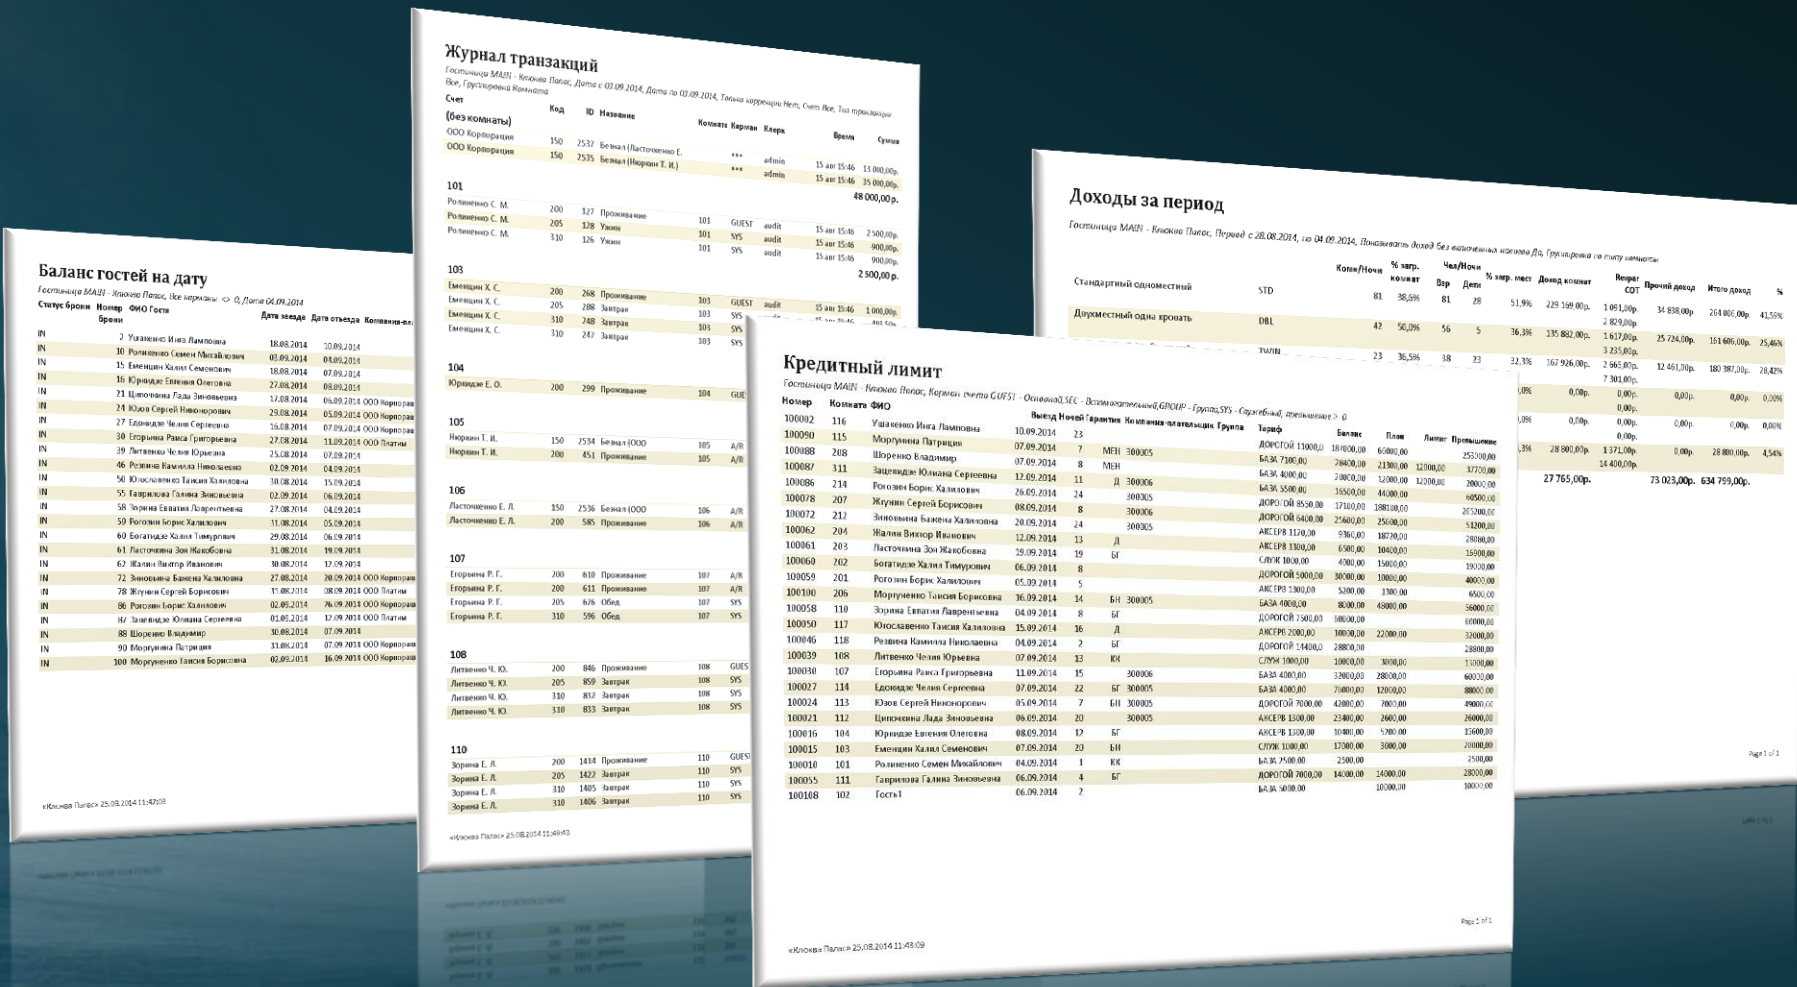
Баланс гостей на дату
Гостиница MAIN - Клюква Палас, Все карманы <> 0, Дата 04.09.2014

| Статус брони | Номер брони | ФИО Гостя | Дата заезда | Дата отъезда | Компания-пл |
|---|---|---|---|---|---|
| IN | 2 | Ушаченко Инга Ламповна | 18.08.2014 | 10.09.2014 | |
| IN | 10 | Ролиненко Семен Михайлович | 03.09.2014 | 04.09.2014 | |
| IN | 15 | Еменцин Халил Семенович | 18.08.2014 | 07.09.2014 | |
| IN | 16 | Юркидзе Евгения Олеговна | 27.08.2014 | 08.09.2014 | |
| IN | 21 | Цыпочкина Лада Зиновьевна | 17.08.2014 | 06.09.2014 | ООО Корпорац |
| IN | 24 | Юзов Сергей Никонорович | 29.08.2014 | 05.09.2014 | ООО Корпорац |
| IN | 27 | Едокидзе Челия Сергеевна | 16.08.2014 | 07.09.2014 | ООО Корпорац |
| IN | 30 | Егорькина Раиса Григорьевна | 27.08.2014 | 11.09.2014 | ООО Платин |
| IN | 39 | Литвенко Челия Юрьевна | 25.08.2014 | 07.09.2014 | |
| IN | 46 | Резвина Камилла Николаевна | 02.09.2014 | 04.09.2014 | |
| IN | 50 | Юсославенко Таисия Халиловна | 30.08.2014 | 15.09.2014 | |
| IN | 55 | Гаврилова Галина Зиновьевна | 02.09.2014 | 06.09.2014 | |
| IN | 58 | Зорина Евгатия Лаврентьевна | 27.08.2014 | 04.09.2014 | |
| IN | 59 | Рогозин Борис Халилович | 11.08.2014 | 05.09.2014 | |
| IN | 60 | Богатидзе Халил Тимурович | 29.08.2014 | 06.09.2014 | |
| IN | 61 | Ласточкина Зоя Жакобовна | 31.08.2014 | 19.09.2014 | |
| IN | 62 | Жалин Виктор Иванович | 30.08.2014 | 12.09.2014 | |
| IN | 72 | Зиновьева Бажена Халиловна | 27.08.2014 | 20.09.2014 | ООО Корпорац |
| IN | 78 | Жгунин Сергей Борисович | 31.08.2014 | 08.09.2014 | ООО Платин |
| IN | 86 | Рогозин Борис Халилович | 02.09.2014 | 26.09.2014 | ООО Корпорац |
| IN | 87 | Зацепидзе Юлиана Сергеевна | 01.09.2014 | 12.09.2014 | ООО Корпорац |
| IN | 88 | Шоренко Владимир | 30.08.2014 | 07.09.2014 | |
| IN | 90 | Моргунина Патриция | 31.08.2014 | 07.09.2014 | ООО Корпорац |
| IN | 100 | Моргуненко Таисия Борисовна | 02.09.2014 | 16.09.2014 | ООО Корпорац |

«Клюква Палас» 25.08.2014 11:47:03

Журнал транзакций
Гостиница MAIN - Клюква Палас, Дата с 03.09.2014, Дата по 03.09.2014, Только коррекции Нет, Счет Все, Тип транзакции Все, Группировка Комната

| Счет | Код | ID | Название | Комната | Карман | Клерк | Время | Сумма |
|---|---|---|---|---|---|---|---|---|
| (без комнаты) | | | | | | | | |
| ООО Корпорация | 150 | 2537 | Безнал (Ласточкенко Е. | | *** | admin | 15 авг 15:46 | 13 000,00р. |
| ООО Корпорация | 150 | 2535 | Безнал (Нюркин Т. И.) | | *** | admin | 15 авг 15:46 | 35 000,00р. |
| | | | | | | | | 48 000,00р. |
| 101 | | | | | | | | |
| Ролиненко С. М. | 200 | 127 | Проживание | 101 | GUEST | audit | 15 авг 15:46 | 2 500,00р. |
| Ролиненко С. М. | 205 | 128 | Ужин | 101 | SYS | audit | 15 авг 15:46 | 900,00р. |
| Ролиненко С. М. | 310 | 126 | Ужин | 101 | SYS | audit | 15 авг 15:46 | 900,00р. |
| | | | | | | | | 2 500,00р. |
| 103 | | | | | | | | |
| Еменцин Х. С. | 200 | 268 | Проживание | 103 | GUEST | audit | 15 авг 15:46 | 1 000,00р. |
| Еменцин Х. С. | 205 | 288 | Завтрак | 103 | SYS | | | |
| Еменцин Х. С. | 310 | 248 | Завтрак | 103 | SYS | | | |
| Еменцин Х. С. | 310 | 247 | Завтрак | 103 | SYS | | | |
| 104 | | | | | | | | |
| Юркидзе Е. О. | 200 | 299 | Проживание | 104 | GUE | | | |
| 105 | | | | | | | | |
| Нюркин Т. И. | 150 | 2534 | Безнал (ООО | 105 | A/R | | | |
| Нюркин Т. И. | 200 | 451 | Проживание | 105 | A/R | | | |
| 106 | | | | | | | | |
| Ласточкенко Е. Л. | 150 | 2536 | Безнал (ООО | 106 | A/R | | | |
| Ласточкенко Е. Л. | 200 | 585 | Проживание | 106 | A/R | | | |
| 107 | | | | | | | | |
| Егорькина Р. Г. | 200 | 610 | Проживание | 107 | A/R | | | |
| Егорькина Р. Г. | 200 | 611 | Проживание | 107 | A/R | | | |
| Егорькина Р. Г. | 205 | 676 | Обед | 107 | SYS | | | |
| Егорькина Р. Г. | 310 | 596 | Обед | 107 | SYS | | | |
| 108 | | | | | | | | |
| Литвенко Ч. Ю. | 200 | 846 | Проживание | 108 | GUES | | | |
| Литвенко Ч. Ю. | 205 | 859 | Завтрак | 108 | SYS | | | |
| Литвенко Ч. Ю. | 310 | 832 | Завтрак | 108 | SYS | | | |
| Литвенко Ч. Ю. | 310 | 833 | Завтрак | 108 | SYS | | | |
| 110 | | | | | | | | |
| Зорина Е. Л. | 200 | 1414 | Проживание | 110 | GUES | | | |
| Зорина Е. Л. | 205 | 1422 | Завтрак | 110 | SYS | | | |
| Зорина Е. Л. | 310 | 1405 | Завтрак | 110 | SYS | | | |
| Зорина Е. Л. | 310 | 1406 | Завтрак | 110 | SYS | | | |

«Клюква Палас» 25.08.2014 11:49:43

Доходы за период
Гостиница MAIN - Клюква Палас, Период с 28.08.2014, по 04.09.2014, Показывать доход без включенных налогов Да, Группировка по типу комнаты

| | | Комн/Ночи | % загр. комнат | Чел/Ночи Взр | Дети | % загр. мест | Доход комнат | Неприв СОТ | Прочий доход | Итого доход | % |
|---|---|---|---|---|---|---|---|---|---|---|---|
| Стандартный одноместный | STD | 81 | 38,6% | 81 | 28 | 51,9% | 229 169,00р. | 1 091,00р. 2 829,00р. | 34 838,00р. | 264 006,00р. | 41,59% |
| Двухместный одна кровать | DBL | 42 | 50,0% | 56 | 5 | 36,3% | 135 882,00р. | 1 617,00р. 3 235,00р. | 25 724,00р. | 161 606,00р. | 25,46% |
| | TWIN | 23 | 36,5% | 38 | 23 | 32,3% | 167 926,00р. | 2 665,00р. 7 301,00р. | 12 461,00р. | 180 387,00р. | 28,42% |
| | | | | | | 0% | 0,00р. | 0,00р. 0,00р. | 0,00р. | 0,00р. | 0,00% |
| | | | | | | 0% | 0,00р. | 0,00р. 0,00р. | 0,00р. | 0,00р. | 0,00% |
| | | | | | | 3% | 28 800,00р. | 1 371,00р. 14 400,00р. | 0,00р. | 28 800,00р. | 4,54% |
| | | | | | | | 27 765,00р. | | 73 023,00р. | 634 799,00р. | |

Page 1 of 1

Кредитный лимит
Гостиница MAIN - Клюква Палас, Карман счета GUEST - Основной,SEC - Вспомогательный,GROUP - Группа,SYS - Служебный, превышение > 0

| Номер | Комната | ФИО | Выезд | Ночей | Гарантия | Компания-плательщик | Группа | Тариф | Баланс | План | Лимит | Превышение |
|---|---|---|---|---|---|---|---|---|---|---|---|---|
| 100002 | 116 | Ушаченко Инга Ламповна | 10.09.2014 | 23 | | | | | | | | |
| 100090 | 115 | Моргунина Патриция | 07.09.2014 | 7 | МЕН | 300005 | | ДОРОГОЙ 11000,0 | 18700,00 | 60000,00 | | 255300,00 |
| 100088 | 208 | Шоренко Владимир | 07.09.2014 | 8 | МЕН | | | БАЗА 7100,00 | 28400,00 | 21300,00 | 12000,00 | 37700,00 |
| 100087 | 311 | Зацепидзе Юлиана Сергеевна | 12.09.2014 | 11 | Д | 300006 | | БАЗА 4000,00 | 20000,00 | 12000,00 | 12000,00 | 20000,00 |
| 100086 | 214 | Рогозин Борис Халилович | 26.09.2014 | 24 | | 300005 | | БАЗА 5500,00 | 16500,00 | 44000,00 | | 60500,00 |
| 100078 | 207 | Жгунин Сергей Борисович | 08.09.2014 | 8 | | 300006 | | ДОРОГОЙ 8550,00 | 17100,00 | 188100,00 | | 205200,00 |
| 100072 | 212 | Зиновьева Бажена Халиловна | 20.09.2014 | 24 | | 300005 | | ДОРОГОЙ 6400,00 | 25600,00 | 25600,00 | | 51200,00 |
| 100062 | 204 | Жалин Виктор Иванович | 12.09.2014 | 13 | Д | | | АКСЕРВ 1170,00 | 9360,00 | 18720,00 | | 28080,00 |
| 100061 | 203 | Ласточкина Зоя Жакобовна | 19.09.2014 | 19 | БГ | | | АКСЕРВ 1300,00 | 6500,00 | 10400,00 | | 15900,00 |
| 100060 | 202 | Богатидзе Халил Тимурович | 06.09.2014 | 8 | | | | СЛУЖ 1000,00 | 4000,00 | 15000,00 | | 19000,00 |
| 100059 | 201 | Рогозин Борис Халилович | 05.09.2014 | 5 | | | | ДОРОГОЙ 5000,00 | 30000,00 | 10000,00 | | 40000,00 |
| 100100 | 206 | Моргуненко Таисия Борисовна | 16.09.2014 | 14 | БН | 300005 | | АКСЕРВ 1300,00 | 5200,00 | 1300,00 | | 6500,00 |
| 100058 | 110 | Зорина Евгатия Лаврентьевна | 04.09.2014 | 8 | БГ | | | БАЗА 4000,00 | 8000,00 | 48000,00 | | 56000,00 |
| 100050 | 117 | Юсославенко Таисия Халиловна | 15.09.2014 | 16 | Д | | | ДОРОГОЙ 7500,00 | 60000,00 | | | 60000,00 |
| 100046 | 118 | Резвина Камилла Николаевна | 04.09.2014 | 2 | БГ | | | АКСЕРВ 2000,00 | 10000,00 | 22000,00 | | 32000,00 |
| 100039 | 108 | Литвенко Челия Юрьевна | 07.09.2014 | 13 | КК | | | ДОРОГОЙ 14400,0 | 28800,00 | | | 28800,00 |
| 100030 | 107 | Егорькина Раиса Григорьевна | 11.09.2014 | 15 | | 300006 | | СЛУЖ 1000,00 | 10000,00 | 3000,00 | | 13000,00 |
| 100027 | 114 | Едокидзе Челия Сергеевна | 07.09.2014 | 22 | БГ | 300005 | | БАЗА 4000,00 | 32000,00 | 28000,00 | | 60000,00 |
| 100024 | 113 | Юзов Сергей Никонорович | 05.09.2014 | 7 | БН | 300005 | | БАЗА 4000,00 | 76000,00 | 12000,00 | | 88000,00 |
| 100021 | 112 | Цыпочкина Лада Зиновьевна | 06.09.2014 | 20 | | 300005 | | ДОРОГОЙ 7000,00 | 42000,00 | 7000,00 | | 49000,00 |
| 100016 | 104 | Юркидзе Евгения Олеговна | 08.09.2014 | 12 | БГ | | | АКСЕРВ 1300,00 | 23400,00 | 2600,00 | | 26000,00 |
| 100015 | 103 | Еменцин Халил Семенович | 07.09.2014 | 20 | БН | | | АКСЕРВ 1300,00 | 10800,00 | 5700,00 | | 15600,00 |
| 100010 | 101 | Ролиненко Семен Михайлович | 04.09.2014 | 1 | КК | | | СЛУЖ 1000,00 | 17000,00 | 3000,00 | | 20000,00 |
| 100055 | 111 | Гаврилова Галина Зиновьевна | 06.09.2014 | 4 | БГ | | | БАЗА 2500,00 | 2500,00 | | | 2500,00 |
| 100108 | 102 | Гость1 | 06.09.2014 | 2 | | | | ДОРОГОЙ 7000,00 | 14000,00 | 14000,00 | | 28000,00 |
| | | | | | | | | БАЗА 5000,00 | | 10000,00 | | 10000,00 |

Page 1 of 1

«Клюква Палас» 25.08.2014 11:43:09